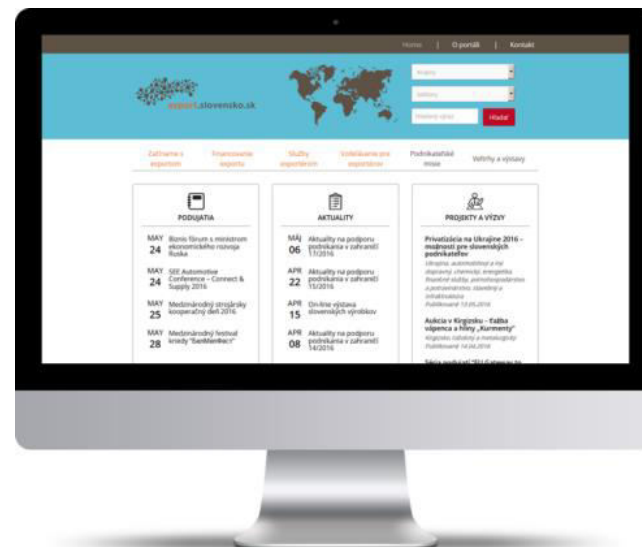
Home | O portáli | Kontakt

export.slovensko.sk

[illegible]
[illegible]
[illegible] Hľadať

Začíname s exportom | Financovanie exportu | Služby exportérom | Vzdelávanie pre exportérov | Podnikateľské misie | Veľtrhy a výstavy

PODUJATIA

MAY 24 Biznis fórum s ministrom ekonomického rozvoja Ruska

MAY 24 SEE Automotive Conference – Connect & Supply 2016

MAY 25 Medzinárodný strojársky kooperačný deň 2016

MAY 28 Medzinárodný festival kreacy "BanMenfest"

AKTUALITY

MÁJ 06 Aktuality na podporu podnikania v zahraničí 17/2016

APR 22 Aktuality na podporu podnikania v zahraničí 15/2016

APR 15 On-line výstava slovenských výrobkov

APR 08 Aktuality na podporu podnikania v zahraničí 14/2016

PROJEKTY A VÝZVY

Privatizácia na Ukrajine 2016 – možnosti pre slovenských podnikateľov
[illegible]
Publikované 13.05.2016

Aukcia v Kirgizsku – Ťažba vápenca a hliny „Kurmenty"
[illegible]
Publikované 14.04.2016

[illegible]